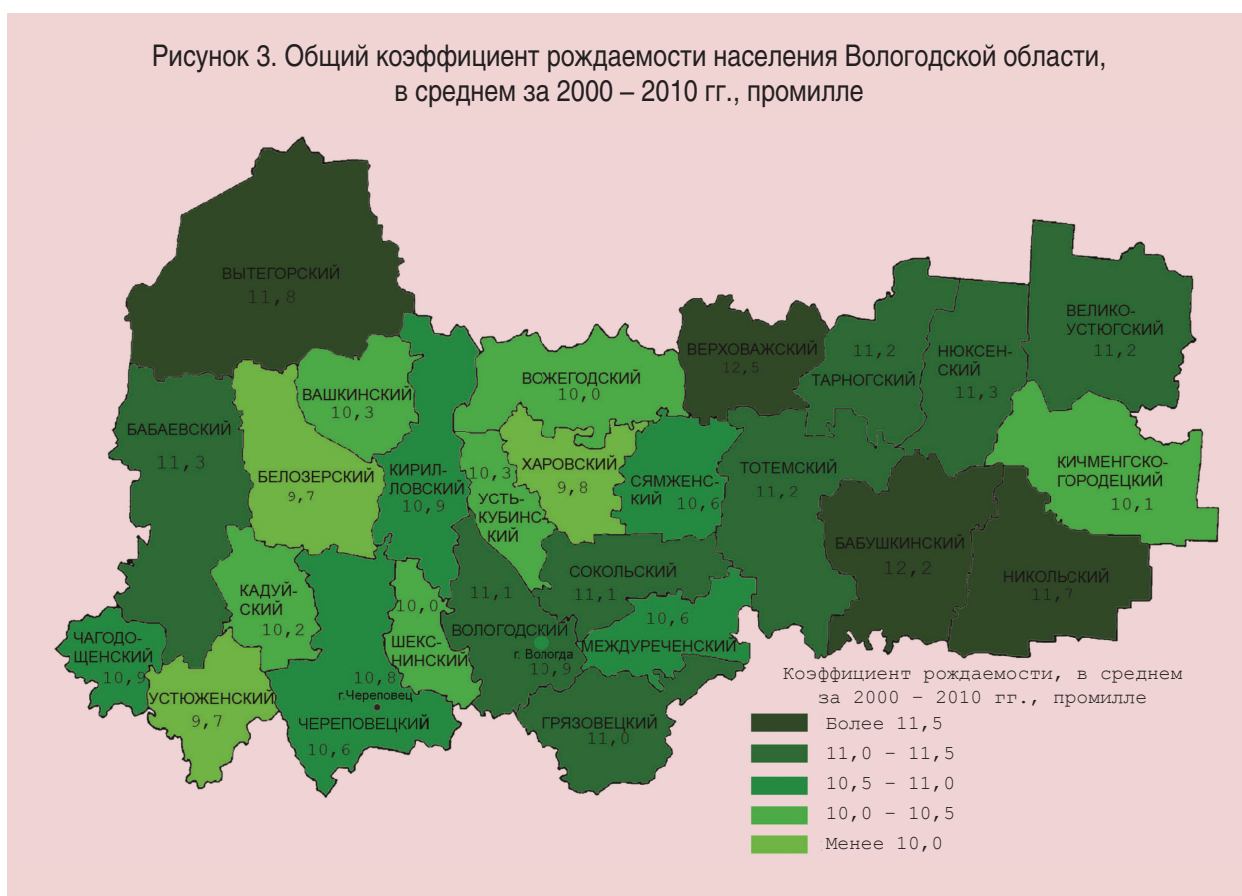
Рисунок 3. Общий коэффициент рождаемости населения Вологодской области, в среднем за 2000 – 2010 гг., промилле

ВЫТЕГОРСКИЙ
11,8

ВЕРХОВАЖСКИЙ
12,5

11,2
ТАРНОГСКИЙ

НЮКСЕН-СКИЙ
11,3

ВЕЛИКО-УСТЮГСКИЙ
11,2

ВАШКИНСКИЙ
10,3

ВОЖЕГОДСКИЙ
10,0

БАБАЕВСКИЙ
11,3

БЕЛОЗЕРСКИЙ
9,7

КИРИЛ-ЛОВСКИЙ
10,9

10,3
УСТЬ-КУБИНС-КИЙ

ХАРОВСКИЙ
9,8

СЯМЖЕНС-КИЙ
10,6

ТОТЕМСКИЙ
11,2

КИЧМЕНГСКО-ГОРОДЕЦКИЙ
10,1

БАБУШКИНСКИЙ
12,2

НИКОЛЬСКИЙ
11,7

СОКОЛЬСКИЙ
11,1

11,1
ВОЛОГОДСКИЙ

10,6
МЕЖДУРЕЧЕНСКИЙ

г. Вологда
10,9

КАДУЙ-СКИЙ
10,2

10,0
ШЕКС-НИНСКИЙ

ЧАГОДО-ЩЕНСКИЙ
10,9

УСТЮЖЕНСКИЙ
9,7

10,8
г.Череповец
ЧЕРЕПОВЕЦКИЙ
10,6

ГРЯЗОВЕЦКИЙ
11,0

Коэффициент рождаемости, в среднем за 2000 – 2010 гг., промилле
Более 11,5
11,0 – 11,5
10,5 – 11,0
10,0 – 10,5
Менее 10,0